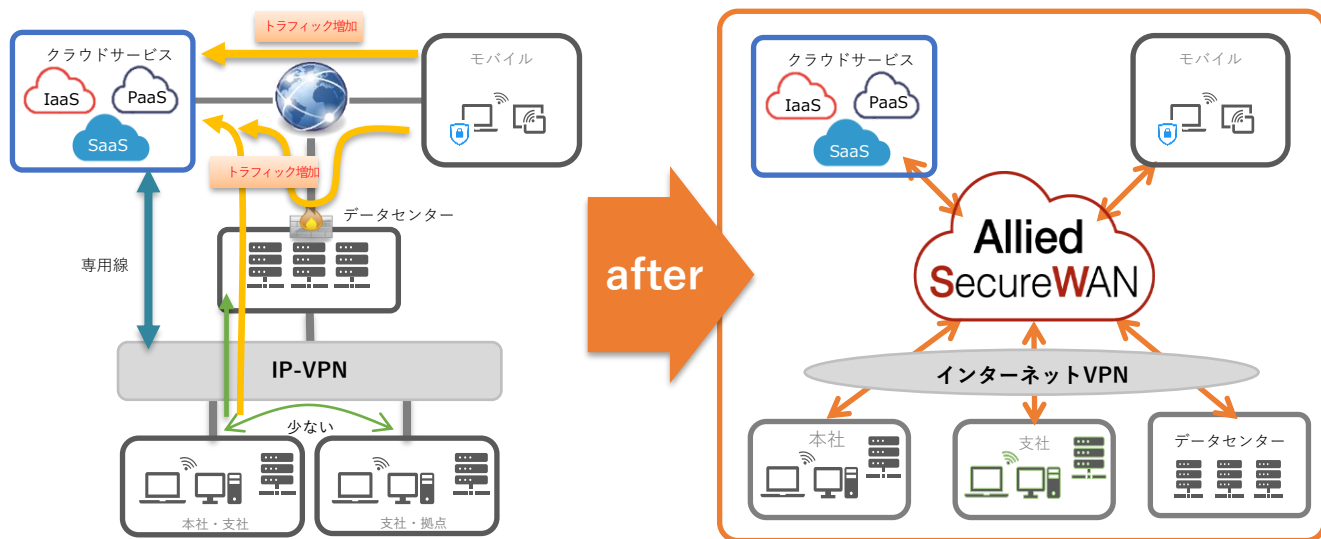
トラフィック増加

クラウドサービス

IaaS

PaaS

SaaS

モバイル

トラフィック増加

データセンター

専用線

IP-VPN

少ない

本社・支社

支社・拠点

after

クラウドサービス

IaaS

PaaS

SaaS

モバイル

Allied SecureWAN

インターネットVPN

本社

支社

データセンター